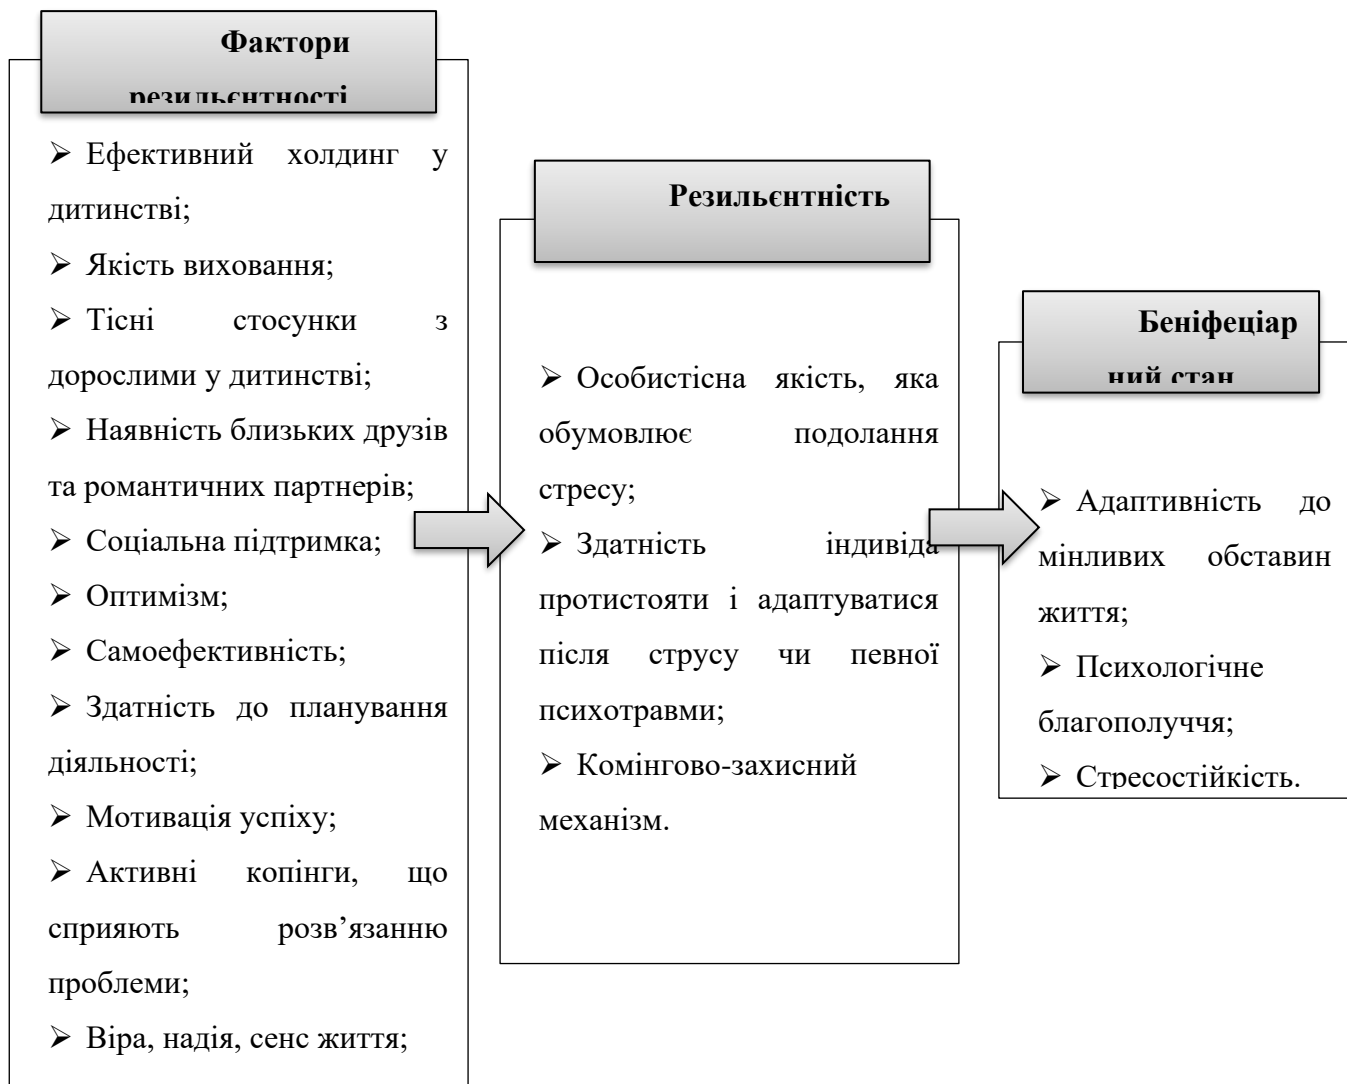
Фактори резильєнтності

➢ Ефективний холдинг у дитинстві;
➢ Якість виховання;
➢ Тісні стосунки з дорослими у дитинстві;
➢ Наявність близьких друзів та романтичних партнерів;
➢ Соціальна підтримка;
➢ Оптимізм;
➢ Самоефективність;
➢ Здатність до планування діяльності;
➢ Мотивація успіху;
➢ Активні копінги, що сприяють розв'язанню проблеми;
➢ Віра, надія, сенс життя;

Резильєнтність

➢ Особистісна якість, яка обумовлює подолання стресу;
➢ Здатність індивіда протистояти і адаптуватися після струсу чи певної психотравми;
➢ Комінгово-захисний механізм.

Беніфеціарний стан

➢ Адаптивність до мінливих обставин життя;
➢ Психологічне благополуччя;
➢ Стресостійкість.